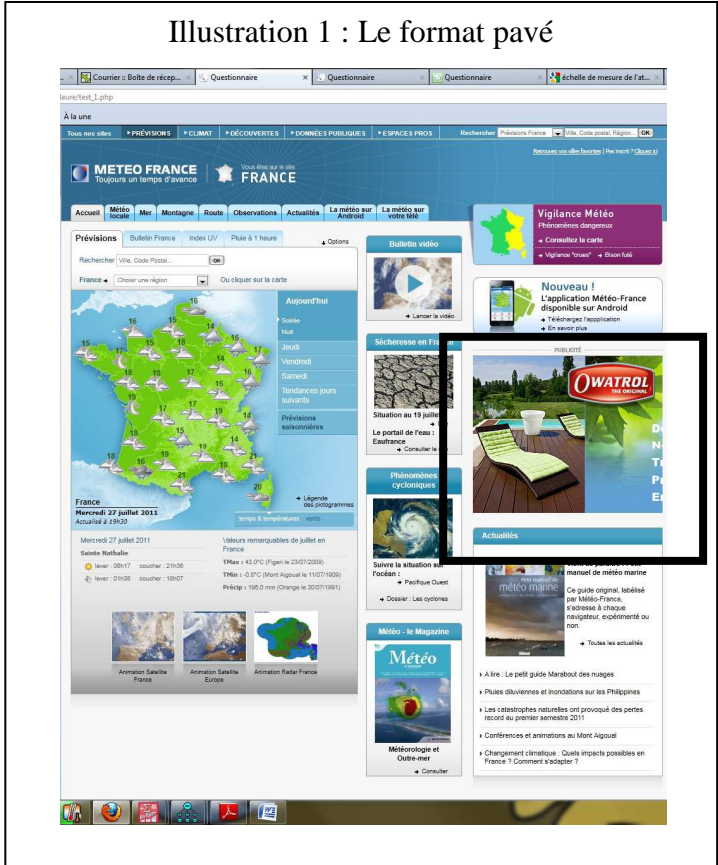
Illustration 1 : Le format pavé

Courrier :: Boîte de récep... × Questionnaire × Questionnaire × Questionnaire × échelle de mesure de l'at...

/test_1.php

À la une

Tous nos sites ▸ PRÉVISIONS ▸ CLIMAT ▸ DÉCOUVERTES ▸ DONNÉES PUBLIQUES ▸ ESPACES PROS Rechercher Prévisions France Ville, Code postal, Région... OK

Retrouvez vos villes favorites | Pas inscrit ? Cliquez ici

METEO FRANCE Toujours un temps d'avance Vous êtes sur le site FRANCE

Accueil Météo locale Mer Montagne Route Observations Actualités La météo sur Android La météo sur votre télé

Vigilance Météo
Phénomènes dangereux
Consultez la carte
Vigilance "crues" Bison futé

Prévisions Bulletin France Index UV Pluie à 1 heure Options

Rechercher Ville, Code Postal... OK

France Choisir une région Ou cliquer sur la carte

Aujourd'hui
Soirée
Nuit
Jeudi
Vendredi
Samedi
Tendances jours suivants
Prévisions saisonnières

16 15 15 17 15 16 15 15 17 18 18 17 18 19 17 18 17 19 17 17 19 18 18 19 18 20 21 19 18 21 20

France
Mercredi 27 juillet 2011
Actualisé à 19h30

Légende des pictogrammes
temps & températures vents

Bulletin vidéo
Lancer la vidéo

Sécheresse en France
Situation au 19 juillet
Le portail de l'eau : Eaufrance
Consulter le

Phénomènes cycloniques
Suivre la situation sur l'océan :
Pacifique Ouest
Dossier : Les cyclones

Nouveau !
L'application Météo-France disponible sur Android
Téléchargez l'application
En savoir plus

PUBLICITÉ
OWATROL THE ORIGINAL
D
N
T
P
E

Actualités
manuel de météo marine
Ce guide original, labélisé par Météo-France, s'adresse à chaque navigateur, expérimenté ou non.
Toutes les actualités

Mercredi 27 juillet 2011
Sainte Nathalie
lever : 06h17 coucher : 21h36
lever : 01h38 coucher : 18h07

Valeurs remarquables de juillet en France
TMax : 43.0°C (Figari le 23/07/2009)
TMin : -0.0°C (Mont Aigoual le 11/07/1909)
Précip : 195.0 mm (Orange le 30/07/1991)

Animation Satellite France Animation Satellite Europe Animation Radar France

Météo - le Magazine
Météo
Météorologie et Outre-mer
Consulter

À lire : Le petit guide Marabout des nuages
Pluies diluviennes et inondations sur les Philippines
Les catastrophes naturelles ont provoqué des pertes record au premier semestre 2011
Conférences et animations au Mont Aigoual
Changement climatique : Quels impacts possibles en France ? Comment s'adapter ?